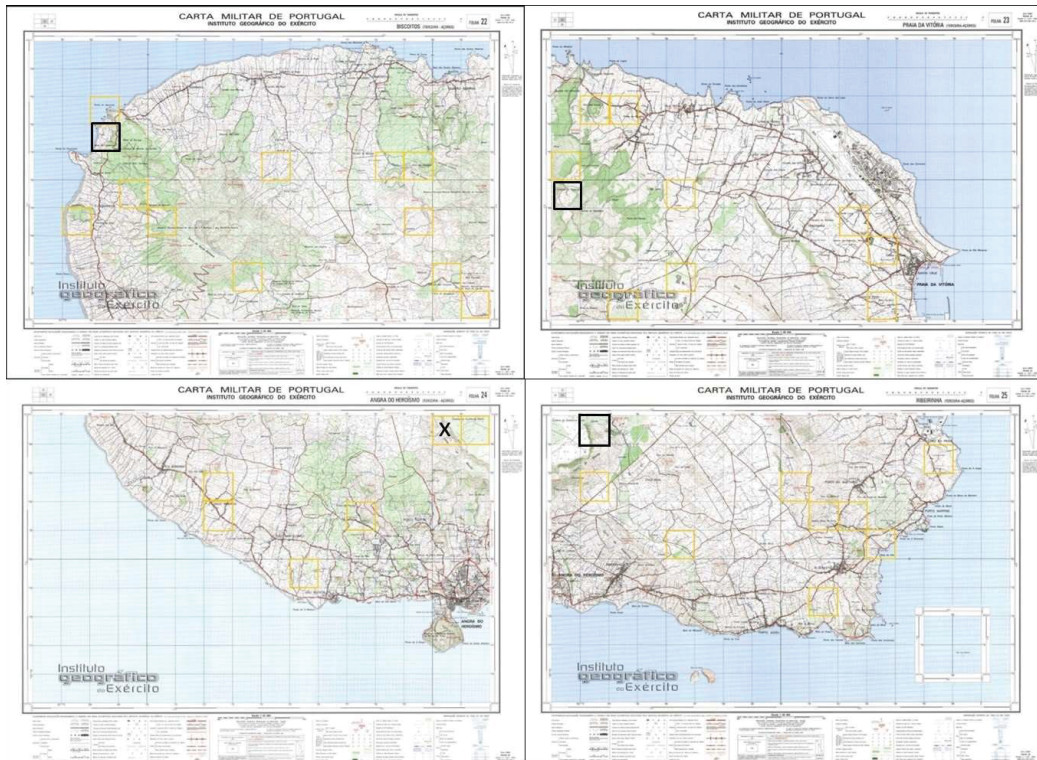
CARTA MILITAR DE PORTUGAL
INSTITUTO GEOGRÁFICO DO EXÉRCITO
BISCOITOS (TERCEIRA-AÇORES)
FOLHA 22

Instituto geográfico do Exército

CARTA MILITAR DE PORTUGAL
INSTITUTO GEOGRÁFICO DO EXÉRCITO
PRAIA DA VITÓRIA (TERCEIRA-AÇORES)
FOLHA 23

PRAIA DA VITÓRIA

Instituto geográfico do Exército

CARTA MILITAR DE PORTUGAL
INSTITUTO GEOGRÁFICO DO EXÉRCITO
ANGRA DO HEROÍSMO (TERCEIRA-AÇORES)
FOLHA 24

X

ANGRA DO HEROÍSMO

Instituto geográfico do Exército

CARTA MILITAR DE PORTUGAL
INSTITUTO GEOGRÁFICO DO EXÉRCITO
RIBEIRINHA (TERCEIRA-AÇORES)
FOLHA 25

ANGRA DO HEROÍSMO

Instituto geográfico do Exército